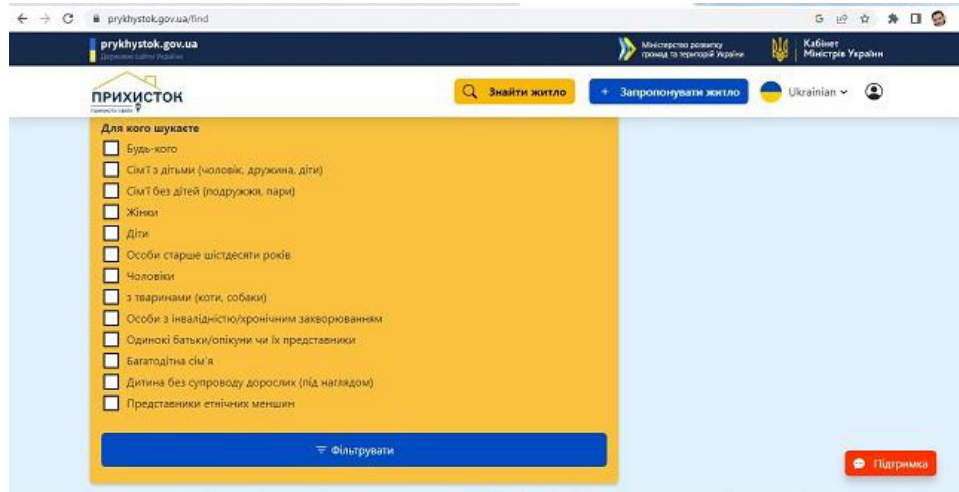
prykhystok.gov.ua/find

prykhystok.gov.ua
Державні сайти України

Міністерство розвитку громад та територій України

Кабінет Міністрів України

ПРИХИСТОК
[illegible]

Знайти житло

+ Запропонувати житло

Ukrainian

Для кого шукаєте

Будь-кого

Сім'ї з дітьми (чоловік, дружина, діти)

Сім'ї без дітей (подружжя, пари)

Жінки

Діти

Особи старше шістдесяти років

Чоловіки

з тваринами (коти, собаки)

Особи з інвалідністю/хронічним захворюванням

Одинокі батьки/опікуни чи їх представники

Багатодітна сім'я

Дитина без супроводу дорослих (під наглядом)

Представники етнічних меншин

Фільтрувати

Підтримка